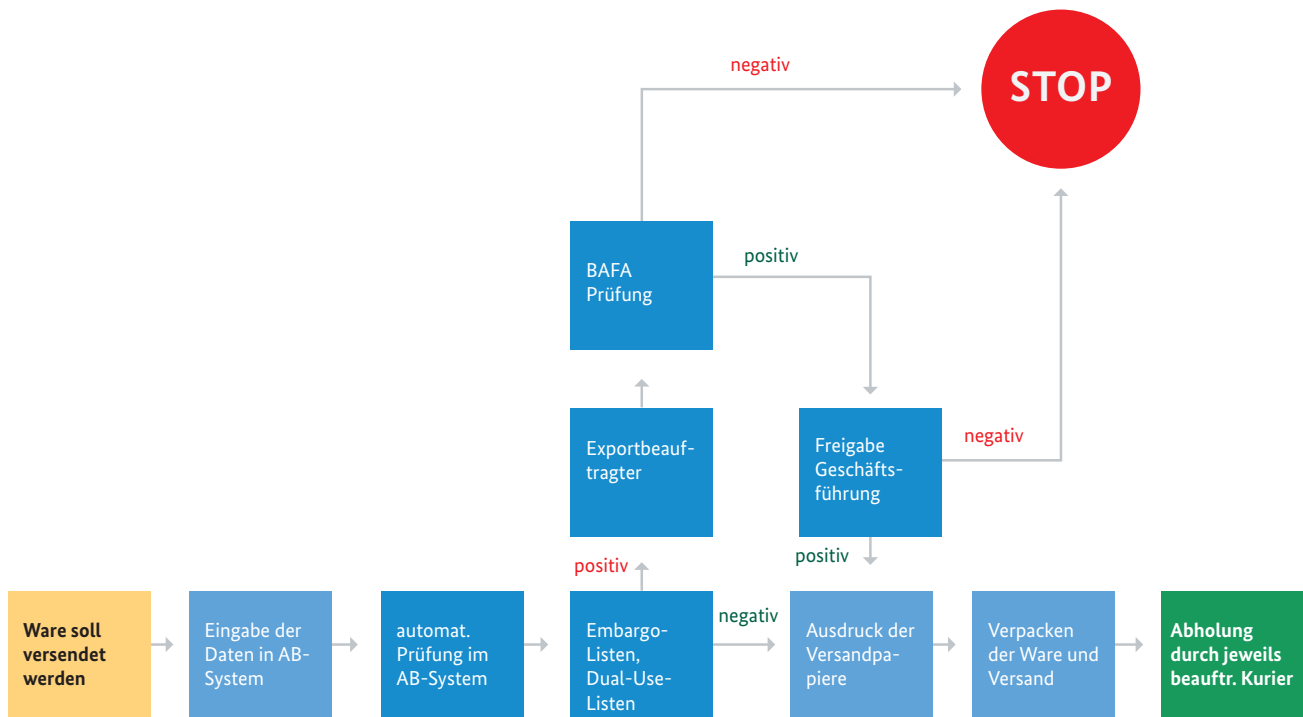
negativ

STOP

BAFA Prüfung

positiv

Exportbeauftragter

Freigabe Geschäftsführung

negativ

positiv

positiv

Ware soll versendet werden

Eingabe der Daten in AB-System

automat. Prüfung im AB-System

Embargo-Listen, Dual-Use-Listen

negativ

Ausdruck der Versandpapiere

Verpacken der Ware und Versand

Abholung durch jeweils beauftr. Kurier